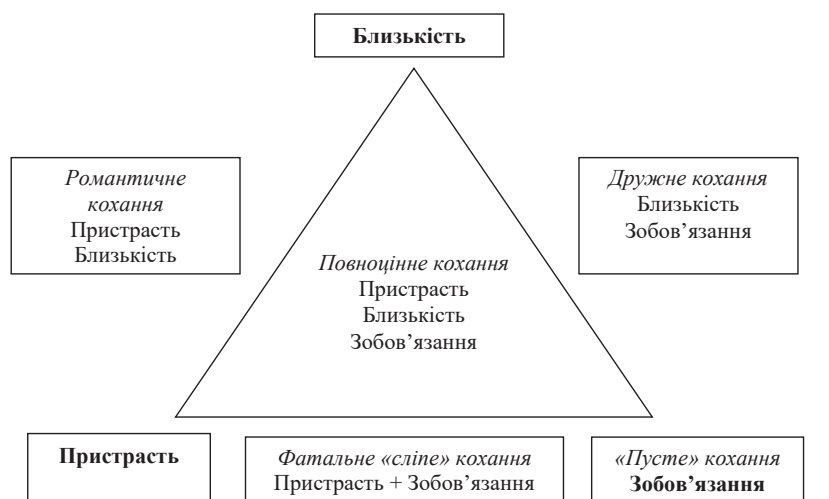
Близькість

Романтичне кохання
Пристрасть
Близькість

Дружне кохання
Близькість
Зобов'язання

Повноцінне кохання
Пристрасть
Близькість
Зобов'язання

Пристрасть

Фатальне «сліпе» кохання
Пристрасть + Зобов'язання

«Пусте» кохання
Зобов'язання